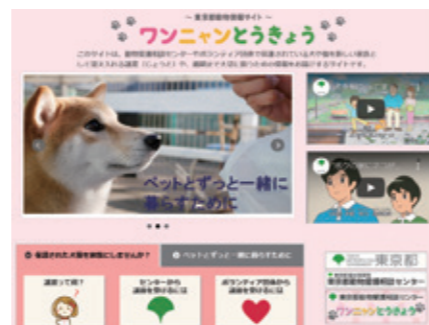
～ 東京都動物情報サイト ～
ワンニャンとうきょう

このサイトは、動物愛護相談センターやボランティア団体で保護されている犬や猫を新しい家族として迎え入れる譲渡（じょうと）や、飼い主のマナー等に関する情報をお届けするサイトです。

ペットとずっと一緒に暮らすために

保護された犬猫を家族にしませんか？

ペットとずっと一緒に暮らすために

譲渡って何？

センターから譲渡を受けるには

ボランティア団体から譲渡を受けるには

東京都

東京都動物愛護相談センター

東京都動物情報ポータルサイト

ワンニャンとうきょう